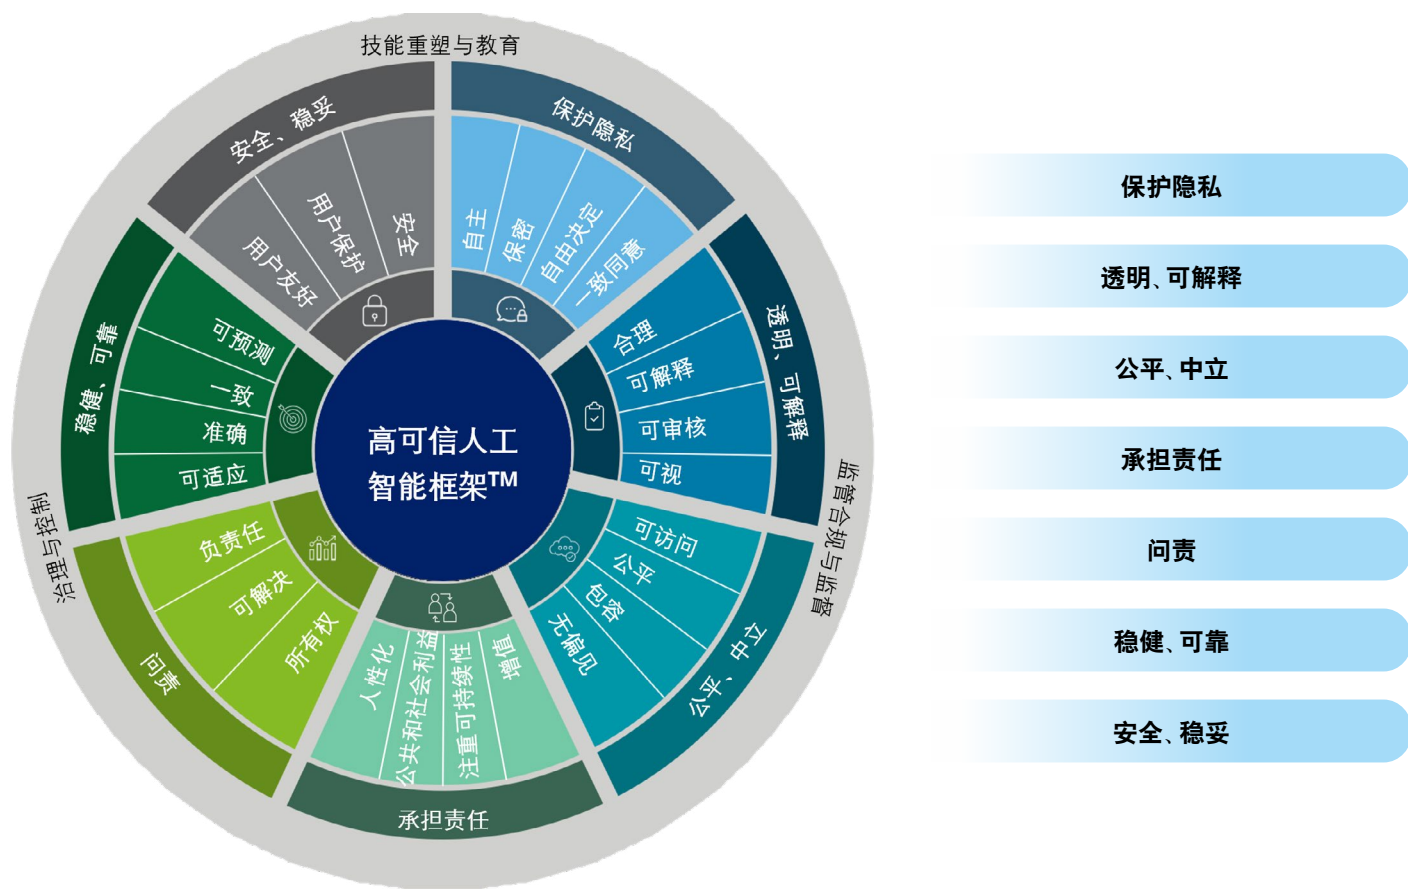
技能重塑与教育

安全、稳妥
用户友好
用户保护
安全

保护隐私
自主
保密
自由决定
一致同意

透明、可解释
合理
可解释
可审核
可视

监管合规与监管

公平、中立
可访问
公平
包容
无偏见

承担责任
人性化
公共和社会利益
注重可持续性
增值

问责
负责任
可解决
所有权

治理与控制

稳健、可靠
可预测
一致
准确
可适应

高可信人工智能框架™

保护隐私
透明、可解释
公平、中立
承担责任
问责
稳健、可靠
安全、稳妥